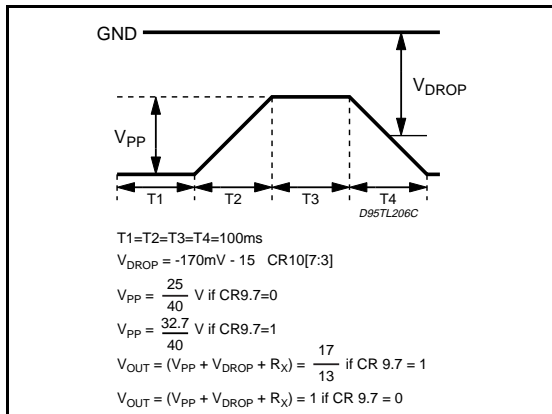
GND

$V_{DROP}$

$V_{PP}$

T1

T2

T3

T4

D95TL206C

T1=T2=T3=T4=100ms

$V_{DROP}$ = -170mV - 15 CR10[7:3]

$V_{PP} = \frac{25}{40}$ V if CR9.7=0

$V_{PP} = \frac{32.7}{40}$ V if CR9.7=1

$V_{OUT} = (V_{PP} + V_{DROP} + R_X) = \frac{17}{13}$ if CR 9.7 = 1

$V_{OUT} = (V_{PP} + V_{DROP} + R_X) = 1$ if CR 9.7 = 0